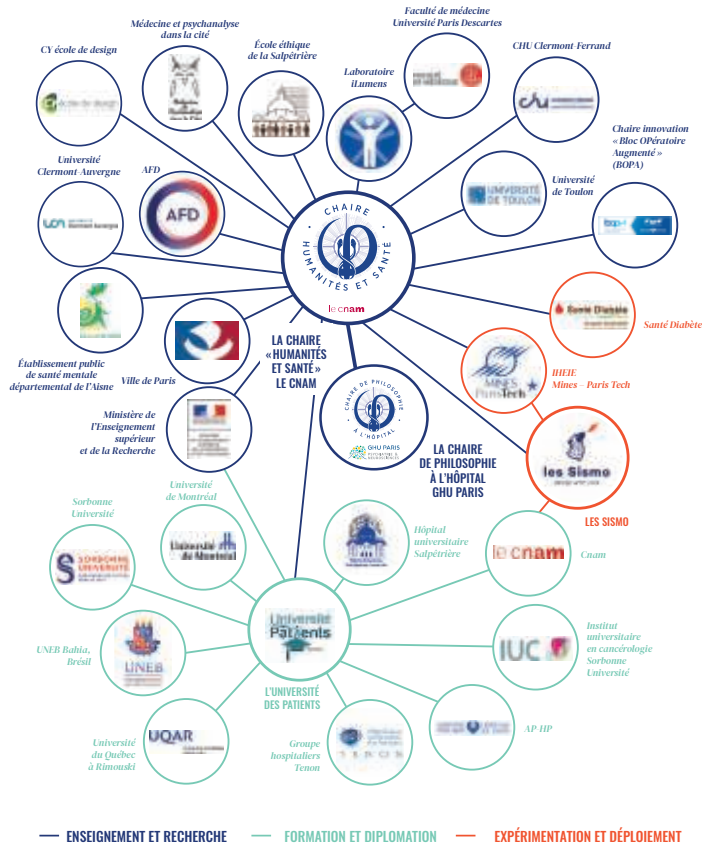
CY école de design

Médecine et psychanalyse dans la cité

École éthique de la Salpêtrière

Faculté de médecine Université Paris Descartes

Laboratoire iLumens

CHU Clermont-Ferrand

Chaire innovation « Bloc OPératoire Augmenté » (BOPA)

Université de Toulon

Université Clermont-Auvergne

AFD

AFD

CHAIRE HUMANITÉS ET SANTÉ

le cnam

Santé Diabète

Santé Diabète

Établissement public de santé mentale départemental de l'Aisne

Ville de Paris

LA CHAIRE « HUMANITÉS ET SANTÉ » LE CNAM

IHEIE Mines – Paris Tech

MINES ParisTech

CHAIRE DE PHILOSOPHIE À L'HÔPITAL

GHU PARIS

Ministère de l'Enseignement supérieur et de la Recherche

LA CHAIRE DE PHILOSOPHIE À L'HÔPITAL GHU PARIS

les Sismo

LES SISMO

Université de Montréal

Université de Montréal

Sorbonne Université

SORBONNE UNIVERSITÉ

Hôpital universitaire Salpêtrière

le cnam

Cnam

Université des Patients

L'UNIVERSITÉ DES PATIENTS

UNEB Bahia, Brésil

UNEB

IUC

Institut universitaire en cancérologie Sorbonne Université

UQAR

Université du Québec à Rimouski

Groupe hospitaliers Tenon

TENON

AP HP

ENSEIGNEMENT ET RECHERCHE
FORMATION ET DIPLOMATION
EXPÉRIMENTATION ET DÉPLOIEMENT